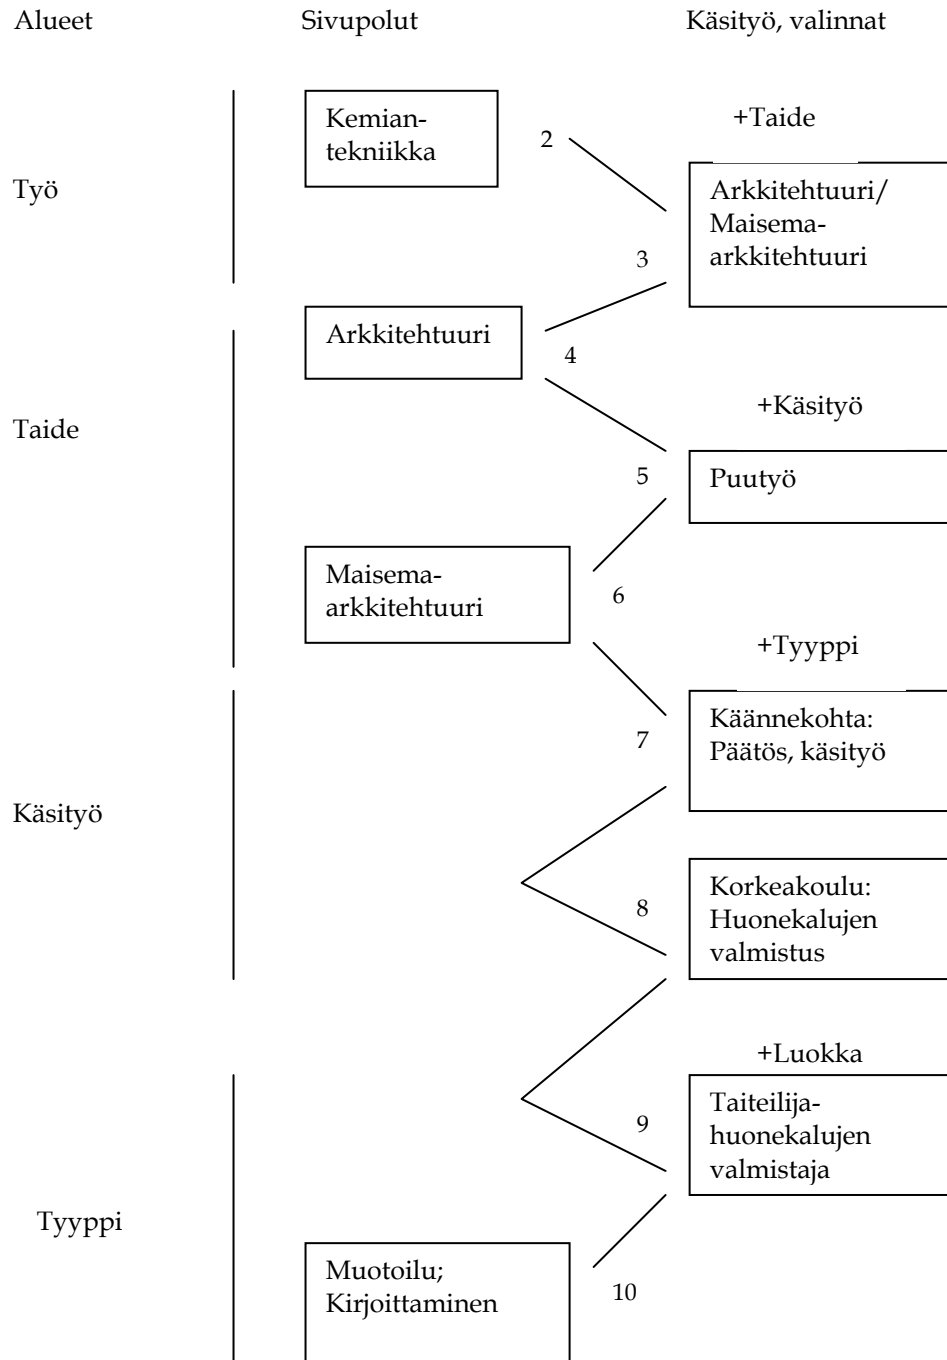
Alueet

Sivupolut

Käsityö, valinnat

Työ

Kemiantekniikka

2

+Taide

Arkkitehtuuri/ Maisema-arkkitehtuuri

3

Arkkitehtuuri

4

Taide

+Käsityö

5

Puutyö

Maisema-arkkitehtuuri

6

+Tyyppi

Käännekohta: Päätös, käsityö

7

Käsityö

Korkeakoulu: Huonekalujen valmistus

8

+Luokka

Taiteilijahuonekalujen valmistaja

9

Tyyppi

Muotoilu; Kirjoittaminen

10